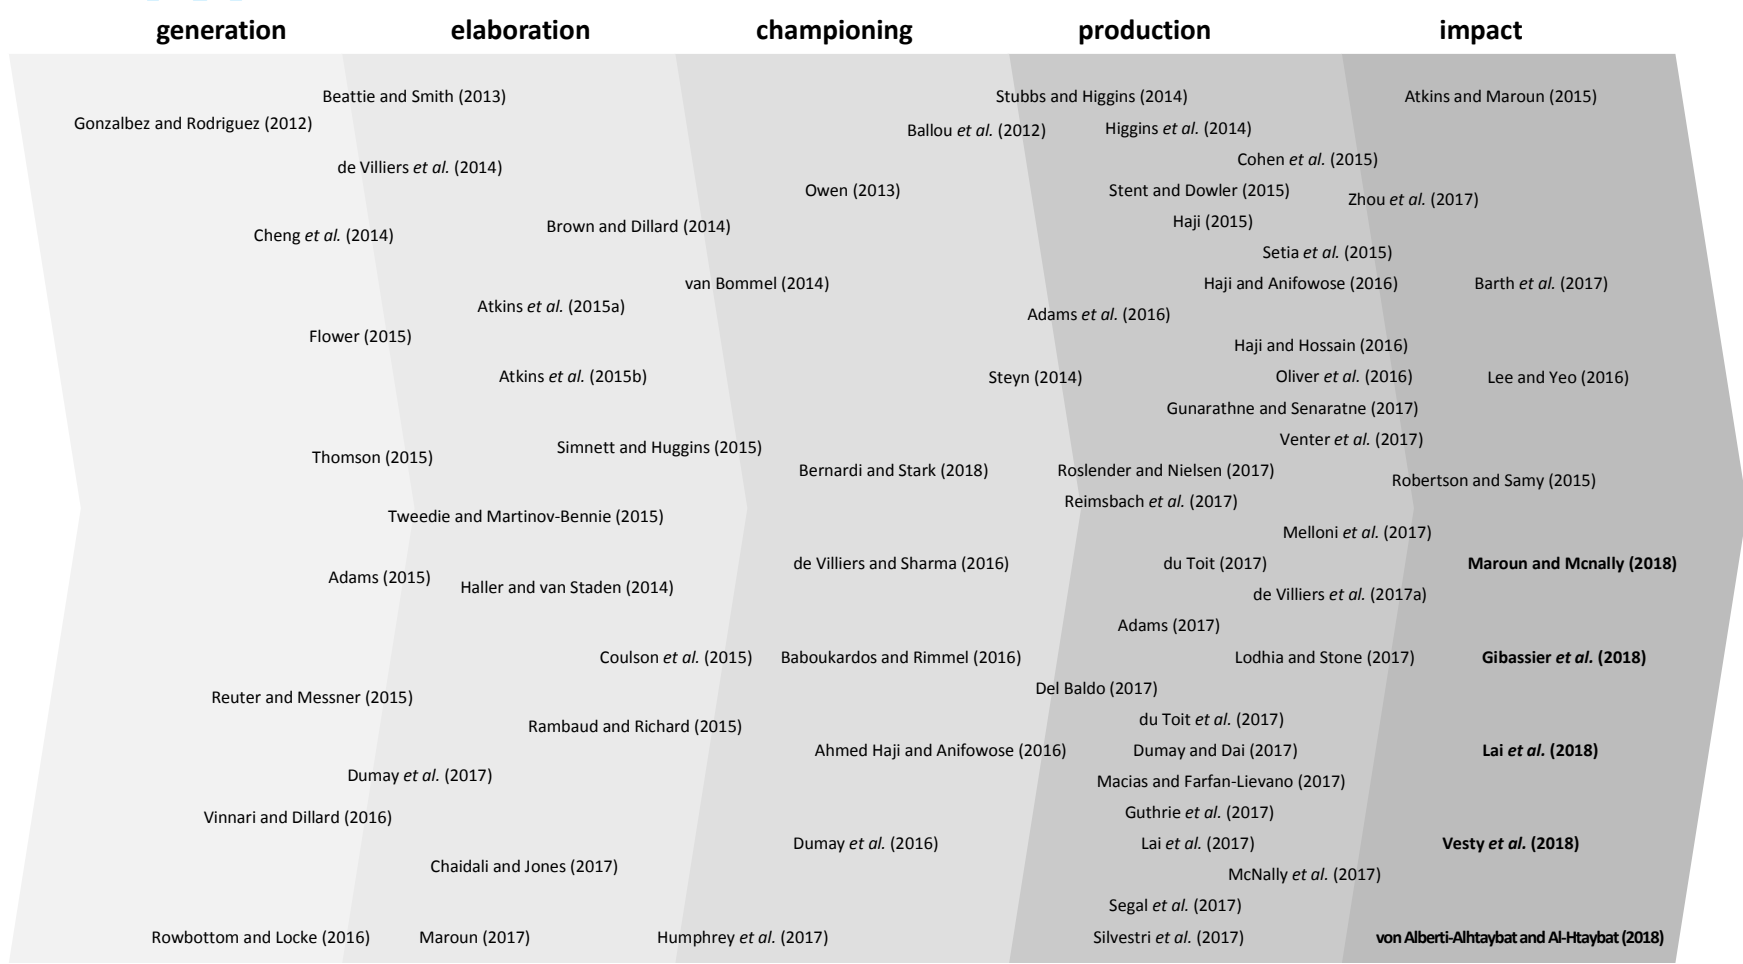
**generation** **elaboration** **championing** **production** **impact**

Beattie and Smith (2013)
Stubbs and Higgins (2014)
Atkins and Maroun (2015)
Gonzalbez and Rodriguez (2012)
Ballou *et al.* (2012)
Higgins *et al.* (2014)
Cohen *et al.* (2015)
de Villiers *et al.* (2014)
Owen (2013)
Stent and Dowler (2015)
Zhou *et al.* (2017)
Haji (2015)
Brown and Dillard (2014)
Cheng *et al.* (2014)
Setia *et al.* (2015)
van Bommel (2014)
Haji and Anifowose (2016)
Barth *et al.* (2017)
Atkins *et al.* (2015a)
Adams *et al.* (2016)
Flower (2015)
Haji and Hossain (2016)
Atkins *et al.* (2015b)
Steyn (2014)
Oliver *et al.* (2016)
Lee and Yeo (2016)
Gunarathne and Senaratne (2017)
Venter *et al.* (2017)
Simnett and Huggins (2015)
Thomson (2015)
Bernardi and Stark (2018)
Roslender and Nielsen (2017)
Robertson and Samy (2015)
Reimsbach *et al.* (2017)
Tweedie and Martinov-Bennie (2015)
Melloni *et al.* (2017)
de Villiers and Sharma (2016)
du Toit (2017)
**Maroun and Mcnally (2018)**
Adams (2015)
Haller and van Staden (2014)
de Villiers *et al.* (2017a)
Adams (2017)
Coulson *et al.* (2015)
Baboukardos and Rimmel (2016)
Lodhia and Stone (2017)
**Gibassier *et al.* (2018)**
Del Baldo (2017)
Reuter and Messner (2015)
du Toit *et al.* (2017)
Rambaud and Richard (2015)
Ahmed Haji and Anifowose (2016)
Dumay and Dai (2017)
**Lai *et al.* (2018)**
Dumay *et al.* (2017)
Macias and Farfan-Lievano (2017)
Guthrie *et al.* (2017)
Vinnari and Dillard (2016)
Dumay *et al.* (2016)
Lai *et al.* (2017)
**Vesty *et al.* (2018)**
Chaidali and Jones (2017)
McNally *et al.* (2017)
Segal *et al.* (2017)
Rowbottom and Locke (2016)
Maroun (2017)
Humphrey *et al.* (2017)
Silvestri *et al.* (2017)
**von Alberti-Alhtaybat and Al-Htaybat (2018)**